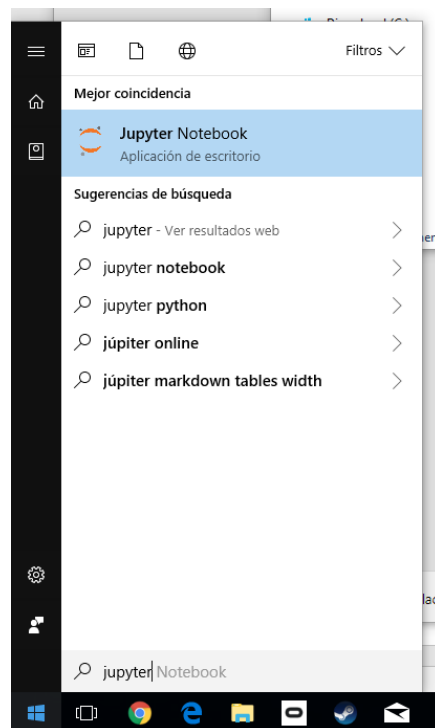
Filtros

Mejor coincidencia

Jupyter Notebook
Aplicación de escritorio

Sugerencias de búsqueda

jupyter - Ver resultados web

jupyter notebook

jupyter python

júpiter online

júpiter markdown tables width

jupyter Notebook